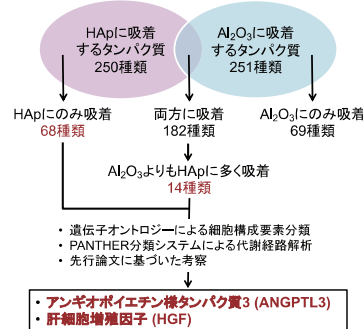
HApに吸着するタンパク質 250種類

$Al_2O_3$に吸着するタンパク質 251種類

HApにのみ吸着 68種類

両方に吸着 182種類

$Al_2O_3$にのみ吸着 69種類

$Al_2O_3$よりもHApに多く吸着 14種類

・遺伝子オントロジーによる細胞構成要素分類
・PANTHER分類システムによる代謝経路解析
・先行論文に基づいた考察

・アンギオポイエチン様タンパク質3 (ANGPTL3)
・肝細胞増殖因子 (HGF)